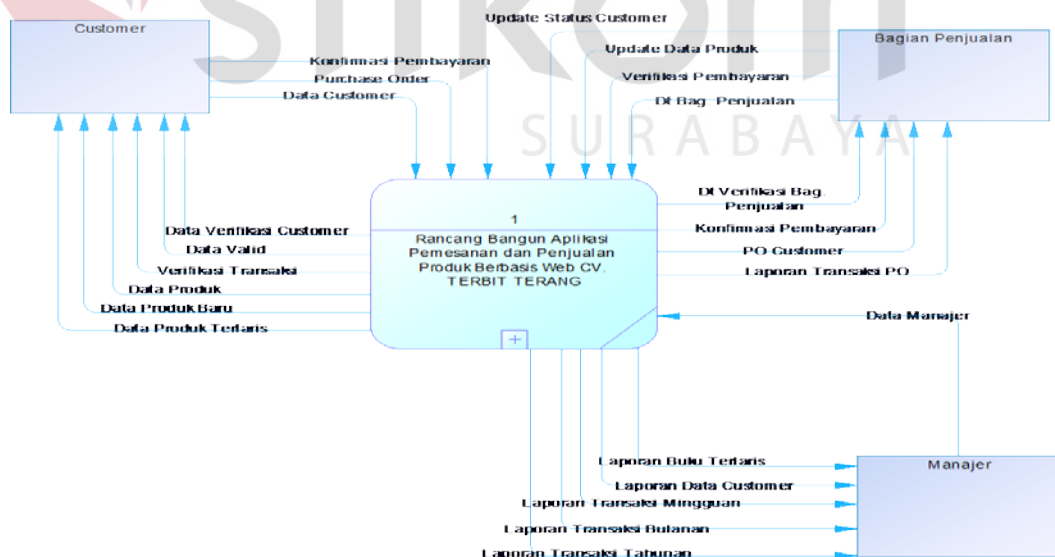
Customer

Bagian Penjualan

Update Status Customer

Konfirmasi Pembayaran

Update Data Produk

Purchase Order

Verifikasi Pembayaran

Data Customer

Di Bag. Penjualan

SURABAYA

1

Rancang Bangun Aplikasi Pemesanan dan Penjualan Produk Berbasis Web CV. TERBIT TERANG

Di Verifikasi Bag. Penjualan

Data Verifikasi Customer

Konfirmasi Pembayaran

Data Valid

PO Customer

Verifikasi Transaksi

Laporan Transaksi PO

Data Produk

Data Produk Baru

Data Produk Terlaris

Data Manajer

Laporan Buku Terlaris

Manajer

Laporan Data Customer

Laporan Transaksi Mingguan

Laporan Transaksi Bulanan

Laporan Transaksi Tahunan